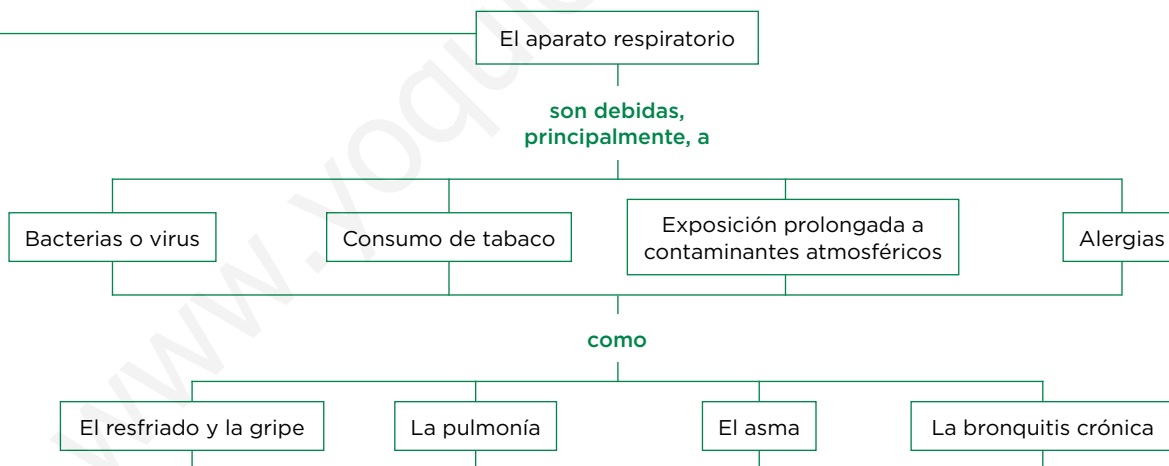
El aparato respiratorio

son debidas, principalmente, a

Bacterias o virus

Consumo de tabaco

Exposición prolongada a contaminantes atmosféricos

Alergias

como

El resfriado y la gripe

La pulmonía

El asma

La bronquitis crónica

www.yoqu